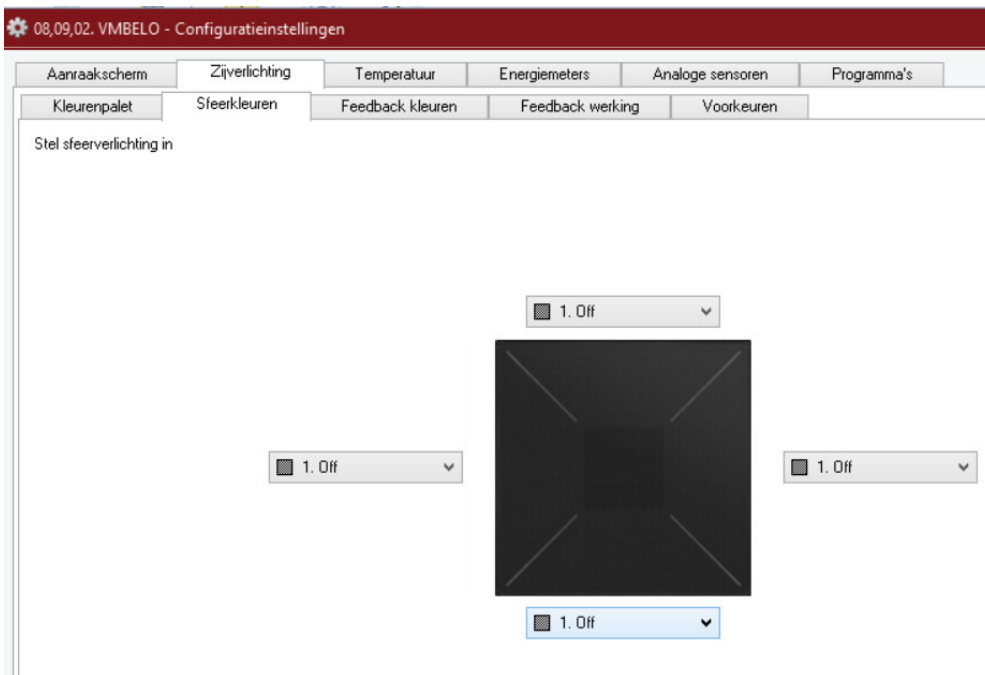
08,09,02. VMBELO - Configuratieinstellingen

Aanraakscherm | Zijverlichting | Temperatuur | Energiemeters | Analoge sensoren | Programma's

Kleurenpalet | Sfeerkleuren | Feedback kleuren | Feedback werking | Voorkeuren

Stel sfeerverlichting in

1. Off

1. Off

1. Off

1. Off